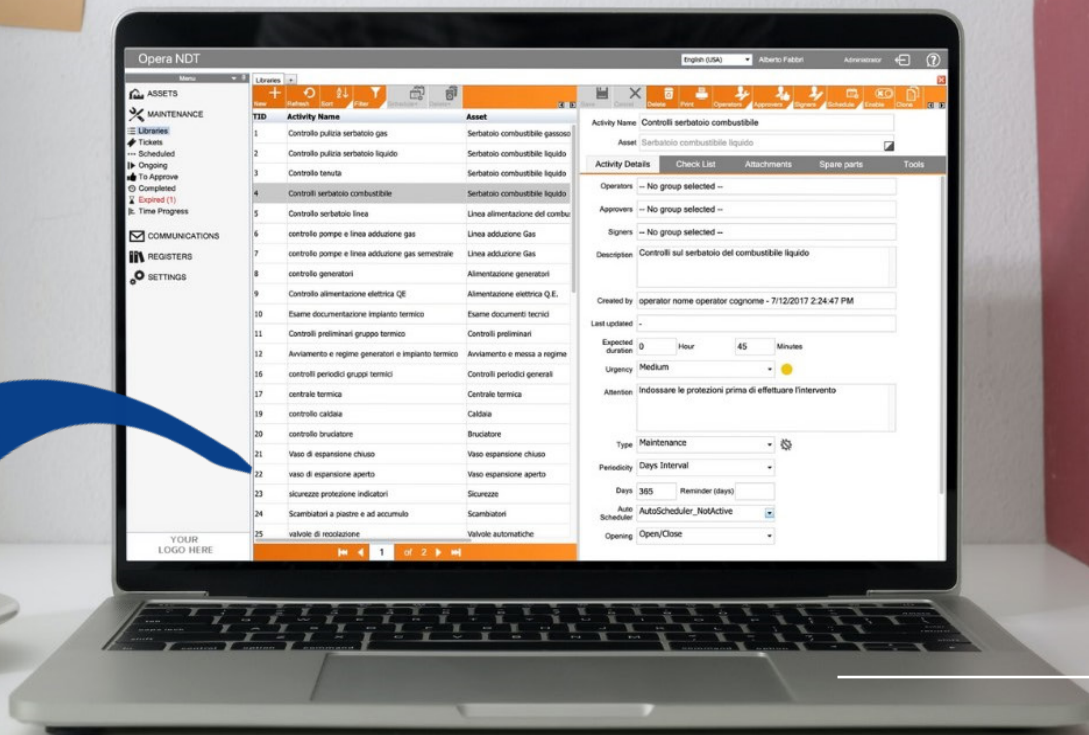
Opera NDT

English (USA) Alberto Fabbri Administrator

Menu

ASSETS

MAINTENANCE

Libraries
Tickets
Scheduled
Ongoing
To Approve
Completed
Expired (1)
Time Progress

COMMUNICATIONS

REGISTERS

SETTINGS

YOUR LOGO HERE

Libraries

New Refresh Sort Filter

| TID | Activity Name | Asset |
|---|---|---|
| 1 | Controllo pulizia serbatoio gas | Serbatoio combustibile gassoso |
| 2 | Controllo pulizia serbatoio liquido | Serbatoio combustibile liquido |
| 3 | Controllo tenuta | Serbatoio combustibile liquido |
| 4 | Controlli serbatoio combustibile | Serbatoio combustibile liquido |
| 5 | Controllo serbatoio linea | Linea alimentazione del combu |
| 6 | controllo pompe e linea adduzione gas | Linea adduzione Gas |
| 7 | controllo pompe e linea adduzione gas semestrale | Linea adduzione Gas |
| 8 | controllo generatori | Alimentazione generatori |
| 9 | Controllo alimentazione elettrica QE | Alimentazione elettrica Q.E. |
| 10 | Esame documentazione impianto termico | Esame documenti tecnici |
| 11 | Controlli preliminari gruppo termico | Controlli preliminari |
| 12 | Avviamento e regime generatori e impianto termico | Avviamento e messa a regime |
| 16 | controlli periodici gruppi termici | Controlli periodici generali |
| 17 | centrale termica | Centrale termica |
| 19 | controllo caldaia | Caldaia |
| 20 | controllo bruciatore | Bruciatore |
| 21 | Vaso di espansione chiuso | Vaso espansione chiuso |
| 22 | vaso di espansione aperto | Vaso espansione aperto |
| 23 | sicurezze protezione indicatori | Sicurezze |
| 24 | Scambiatori a piastre e ad accumulo | Scambiatori |
| 25 | valvole di regolazione | Valvole automatiche |

1 of 2

Save Cancel Delete Print Operators Approvers Signers Schedule Enable Clone

Activity Name Controlli serbatoio combustibile
Asset Serbatoio combustibile liquido

Activity Details Check List Attachments Spare parts Tools

Operators -- No group selected --
Approvers -- No group selected --
Signers -- No group selected --
Description Controlli sul serbatoio del combustibile liquido
Created by operator nome operator cognome - 7/12/2017 2:24:47 PM
Last updated -
Expected duration 0 Hour 45 Minutes
Urgency Medium
Attention Indossare le protezioni prima di effettuare l'intervento
Type Maintenance
Periodicity Days Interval
Days 365 Reminder (days)
Auto Scheduler AutoScheduler_NotActive
Opening Open/Close